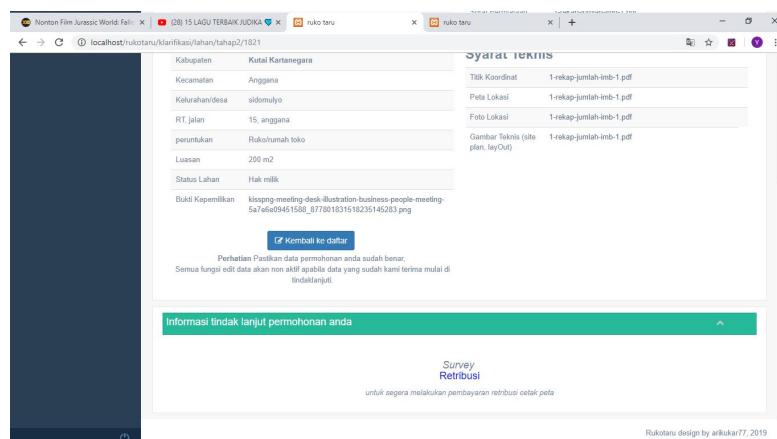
Nonton Film Jurassic World: Falle ×
(28) 15 LAGU TERBAIK JUDIKA ×
ruko taru ×
ruko taru ×
localhost/rukotaru/klarifikasi/lahan/tahap2/1821

| Kabupaten | Kutai Kartanegara |
|---|---|
| Kecamatan | Anggana |
| Kelurahan/desa | sidomulyo |
| RT, jalan | 15, anggana |
| peruntukan | Ruko/rumah toko |
| Luasan | 200 m2 |
| Status Lahan | Hak milik |
| Bukti Kepemilikan | kisspng-meeting-desk-illustration-business-people-meeting-5a7e6e09451588_8778018315182351452​83.png |

Kembali ke daftar

Perhatian Pastikan data permohonan anda sudah benar, Semua fungsi edit data akan non aktif apabila data yang sudah kami terima mulai di tindaklanjuti.

Syarat Teknis

| Titik Koordinat | 1-rekap-jumlah-imb-1.pdf |
|---|---|
| Peta Lokasi | 1-rekap-jumlah-imb-1.pdf |
| Foto Lokasi | 1-rekap-jumlah-imb-1.pdf |
| Gambar Teknis (site plan, layOut) | 1-rekap-jumlah-imb-1.pdf |

Informasi tindak lanjut permohonan anda

Survey
Retribusi
untuk segera melakukan pembayaran retribusi cetak peta

Rukotaru design by arikukar77, 2019